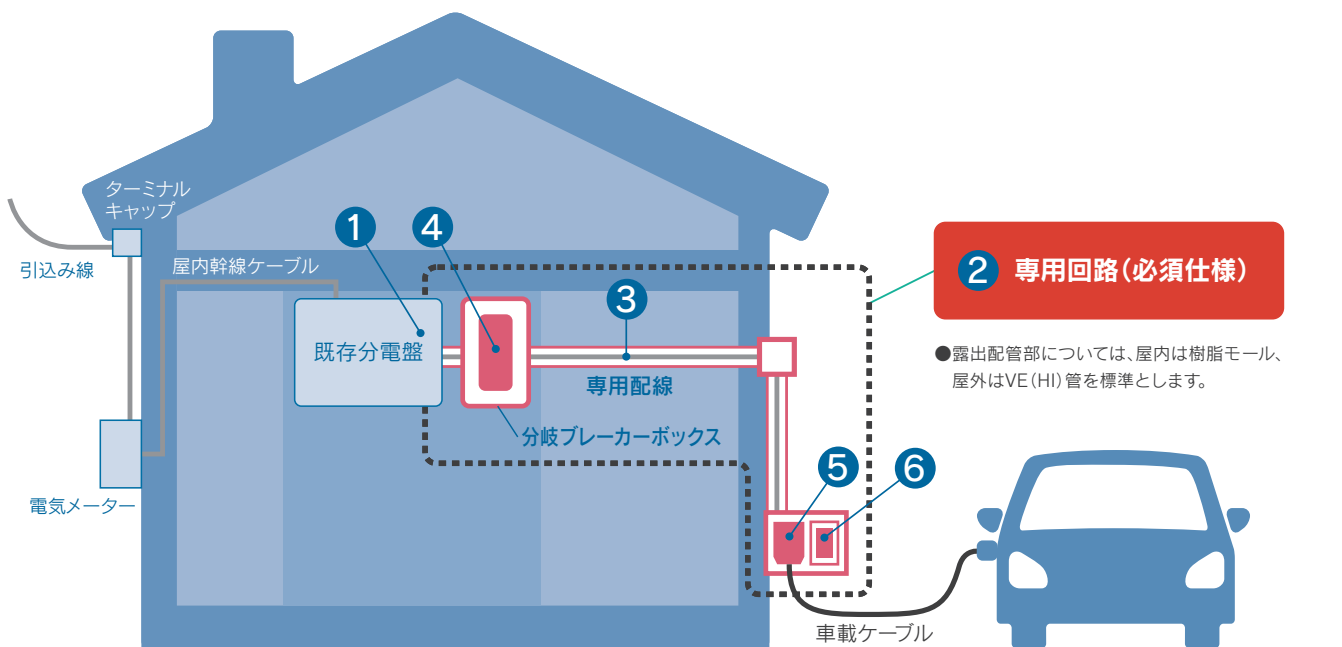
ターミナルキャップ

引込み線

屋内幹線ケーブル

電気メーター

1

4

3

既存分電盤

専用配線

分岐ブレーカーボックス

2 専用回路(必須仕様)

●露出配管部については、屋内は樹脂モール、屋外はVE(HI)管を標準とします。

5

6

車載ケーブル